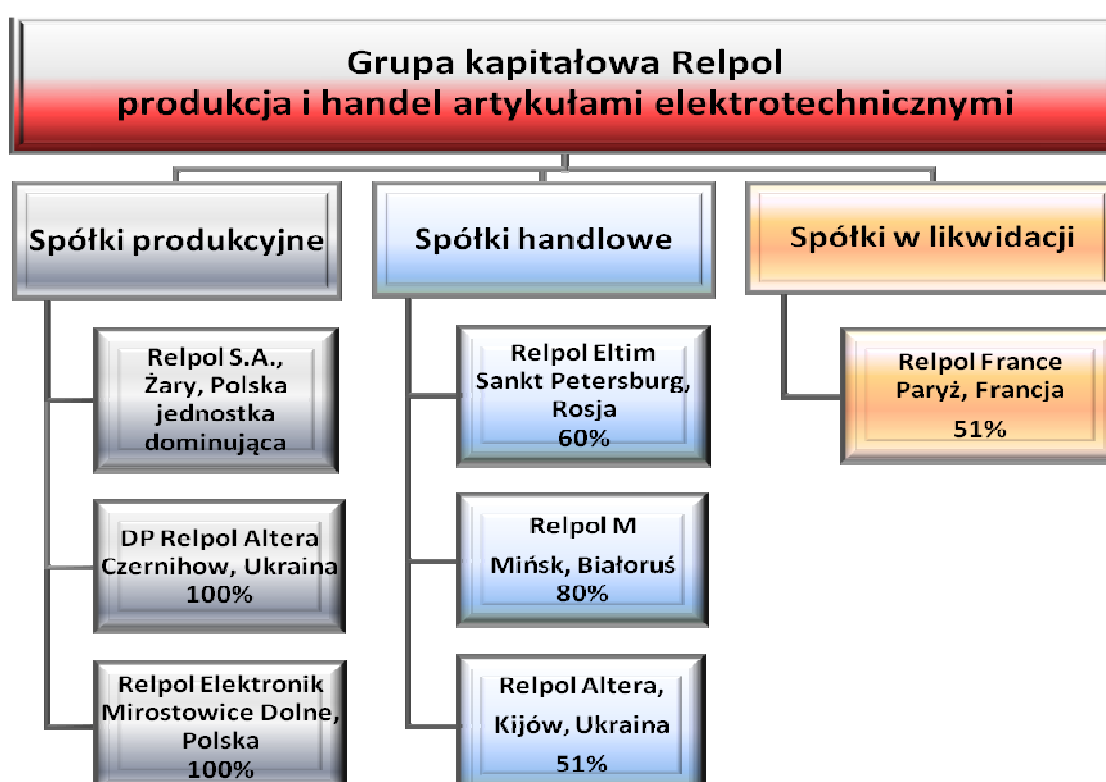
Grupa kapitałowa Relpol
produkcja i handel artykułami elektrotechnicznymi

Spółki produkcyjne

Relpol S.A., Żary, Polska jednostka dominująca

DP Relpol Altera Czernihow, Ukraina 100%

Relpol Elektronik Mirostowice Dolne, Polska 100%

Spółki handlowe

Relpol Eltim Sankt Petersburg, Rosja 60%

Relpol M Mińsk, Białoruś 80%

Relpol Altera, Kijów, Ukraina 51%

Spółki w likwidacji

Relpol France Paryż, Francja 51%